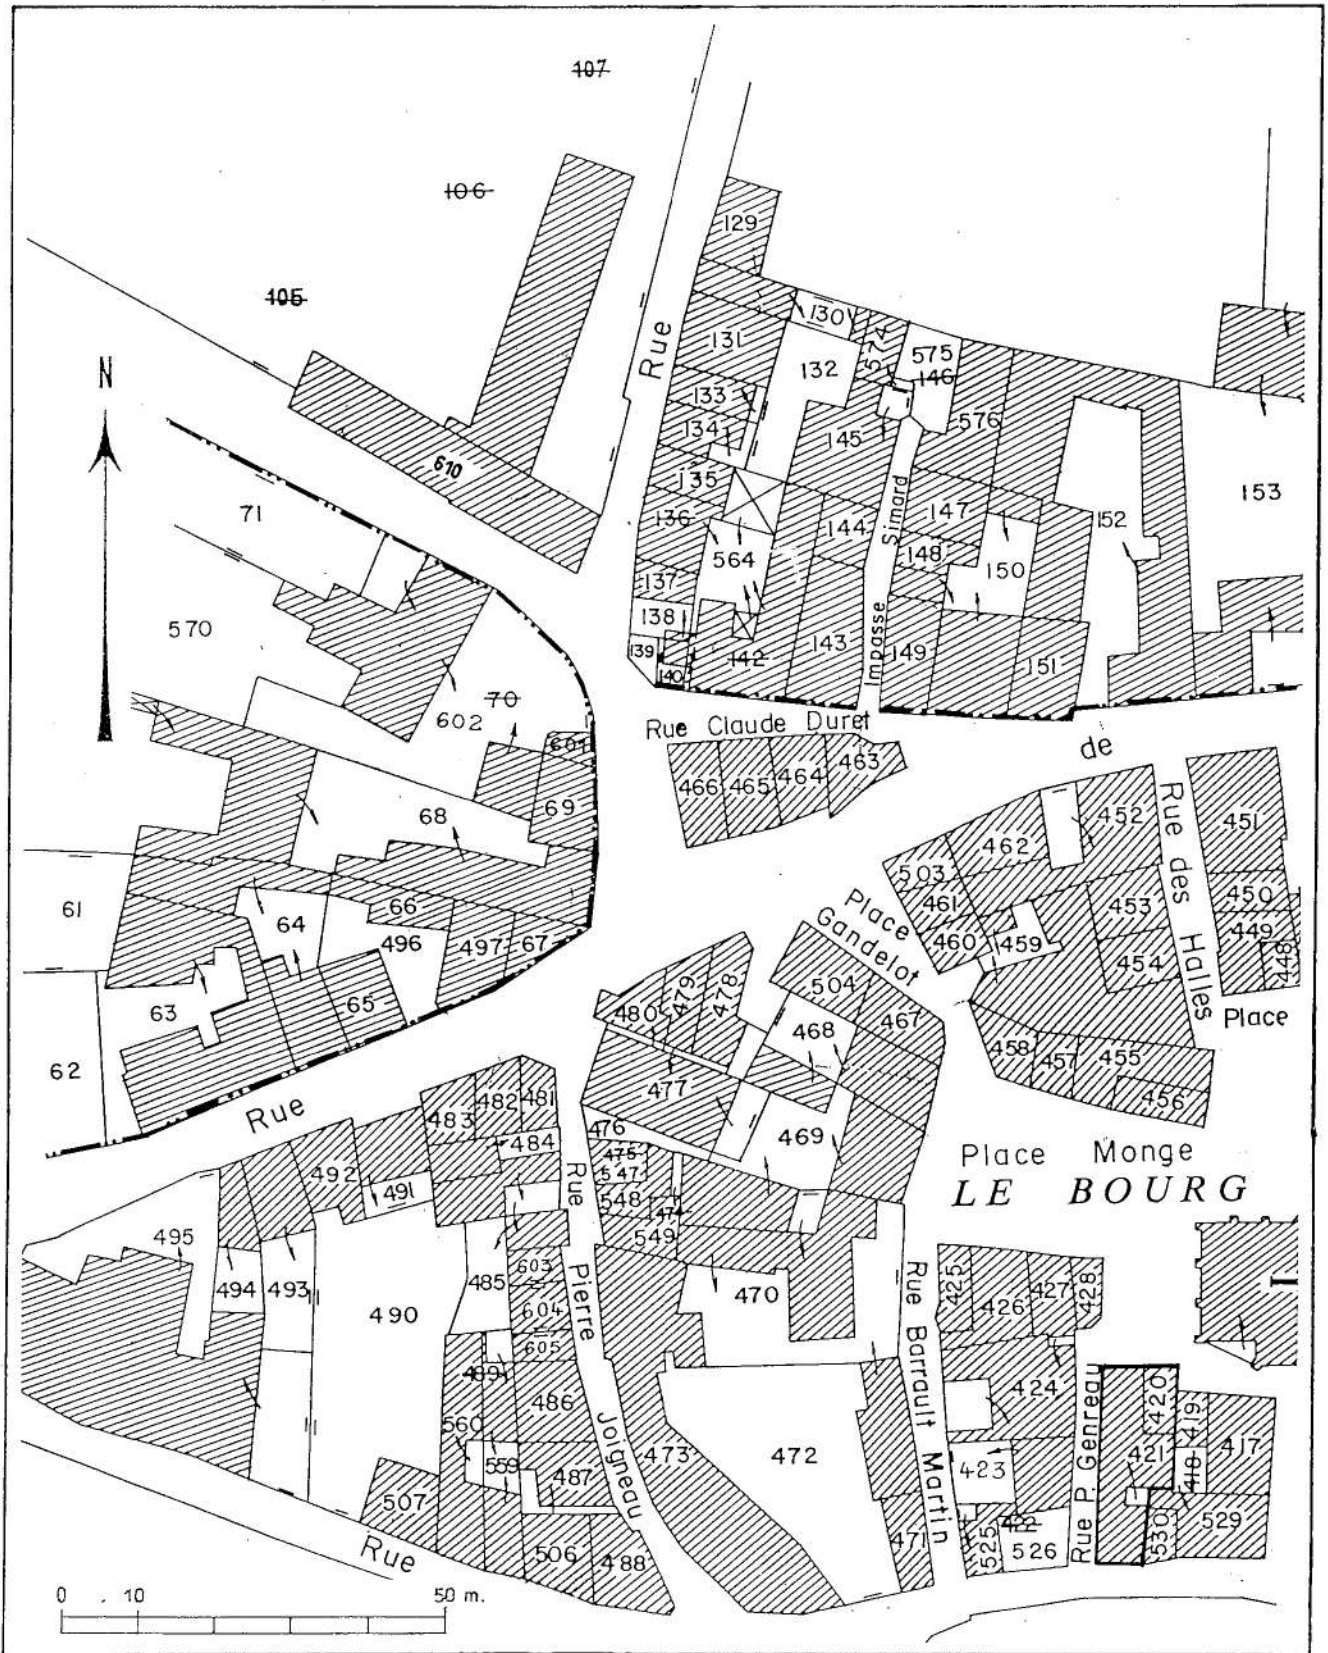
107
106
105
129
130
131
132
574
575
146
133
134
145
576
135
Rue
136
564
144
Simard
147
148
150
152
153
137
138
139
140
142
143
Impasse
149
151
610
71
570
N
602
70
601
69
68
Rue Claude Duret
466
465
464
463
de
452
Rue des Halles
451
462
61
64
66
496
497
67
Place Gandelot
503
461
460
459
453
454
450
449
448
63
65
62
Rue
480
479
478
504
467
468
458
457
455
456
Place
477
483
482
481
484
476
475
547
469
Place Monge
LE BOURG
492
491
Rue Pierre Joigneau
548
474
549
495
494
493
490
485
603
604
605
470
Rue Barrault Martin
425
426
427
428
424
489
486
560
559
487
473
472
423
422
525
526
Rue P. Genreau
420
419
421
418
417
530
529
471
507
506
488
Rue
0
10
50 m.